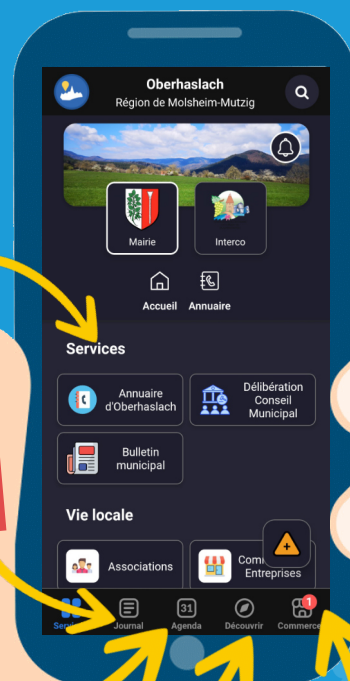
Oberhaslach
Région de Molsheim-Mutzig

Mairie

Interco

Accueil

Annuaire

Services

Annuaire d'Oberhaslach

Délibération Conseil Municipal

Bulletin municipal

Vie locale

Associations

Com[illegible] Entreprises

Servi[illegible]

Journal

31

Agenda

Découvrir

1

Commerce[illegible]